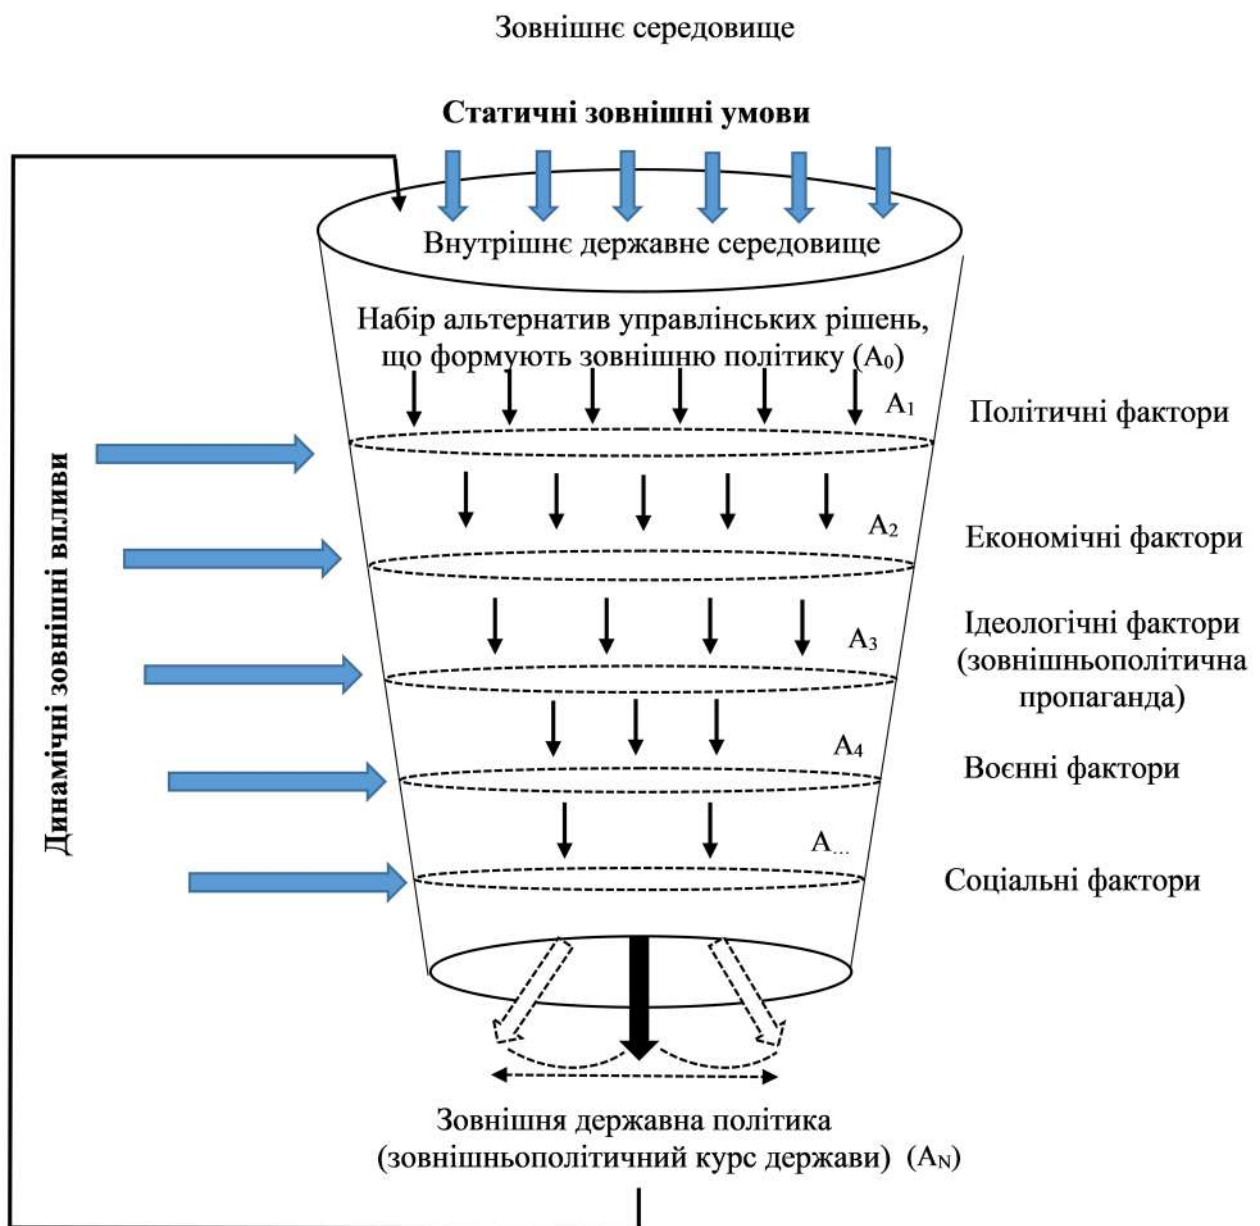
Зовнішнє середовище

Статичні зовнішні умови

Внутрішнє державне середовище

Набір альтернатив управлінських рішень, що формують зовнішню політику ($A_0$)

Динамічні зовнішні впливи

$A_1$

Політичні фактори

$A_2$

Економічні фактори

$A_3$

Ідеологічні фактори (зовнішньополітична пропаганда)

$A_4$

Воєнні фактори

$A_{...}$

Соціальні фактори

Зовнішня державна політика (зовнішньополітичний курс держави) ($A_N$)